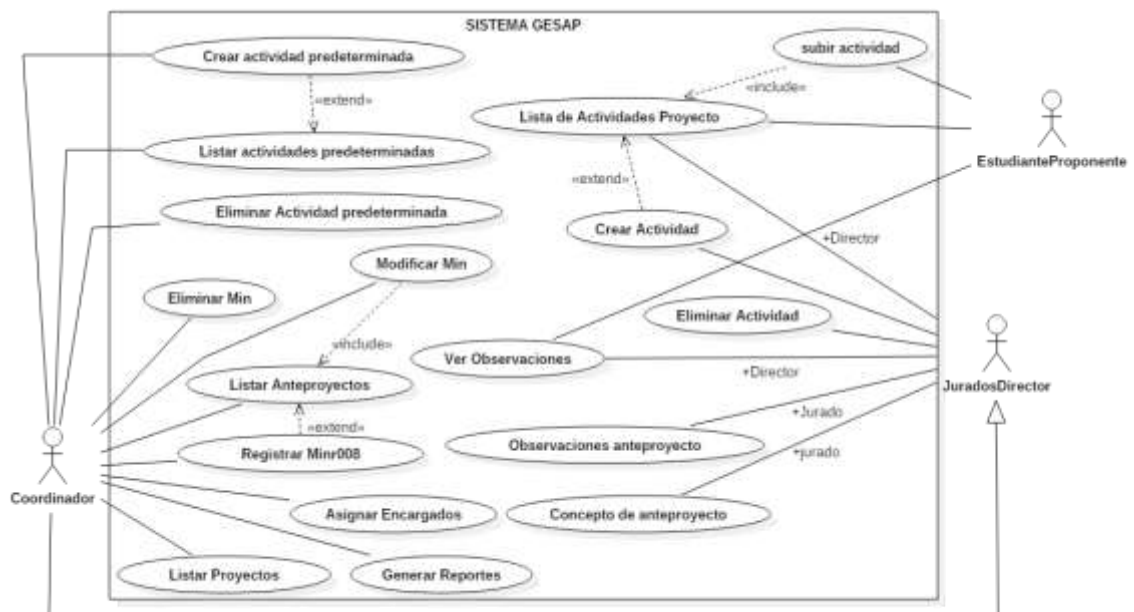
SISTEMA GESAP

Crear actividad predeterminada

«extend»

Listar actividades predeterminadas

Eliminar Actividad predeterminada

Modificar Min

Eliminar Min

«include»

Listar Anteproyectos

«extend»

Registrar Minr008

Asignar Encargados

Listar Proyectos

Generar Reportes

subir actividad

«include»

Lista de Actividades Proyecto

«extend»

Crear Actividad

+Director

Eliminar Actividad

Ver Observaciones

+Director

+Jurado

Observaciones anteproyecto

+jurado

Concepto de anteproyecto

Coordinador

EstudianteProponente

JuradosDirector